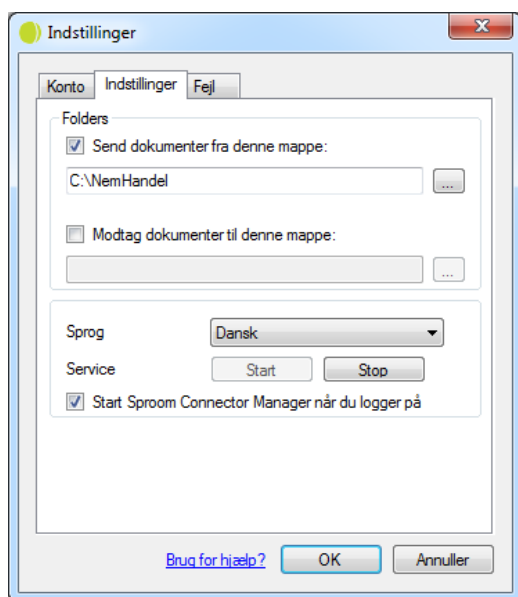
Indstillinger

X

Konto | Indstillinger | Fejl

Folders

☑ Send dokumenter fra denne mappe:

C:\NemHandel

...

☐ Modtag dokumenter til denne mappe:

...

Sprog Dansk

Service Start Stop

☑ Start Sproom Connector Manager når du logger på

Brug for hjælp? OK Annuller